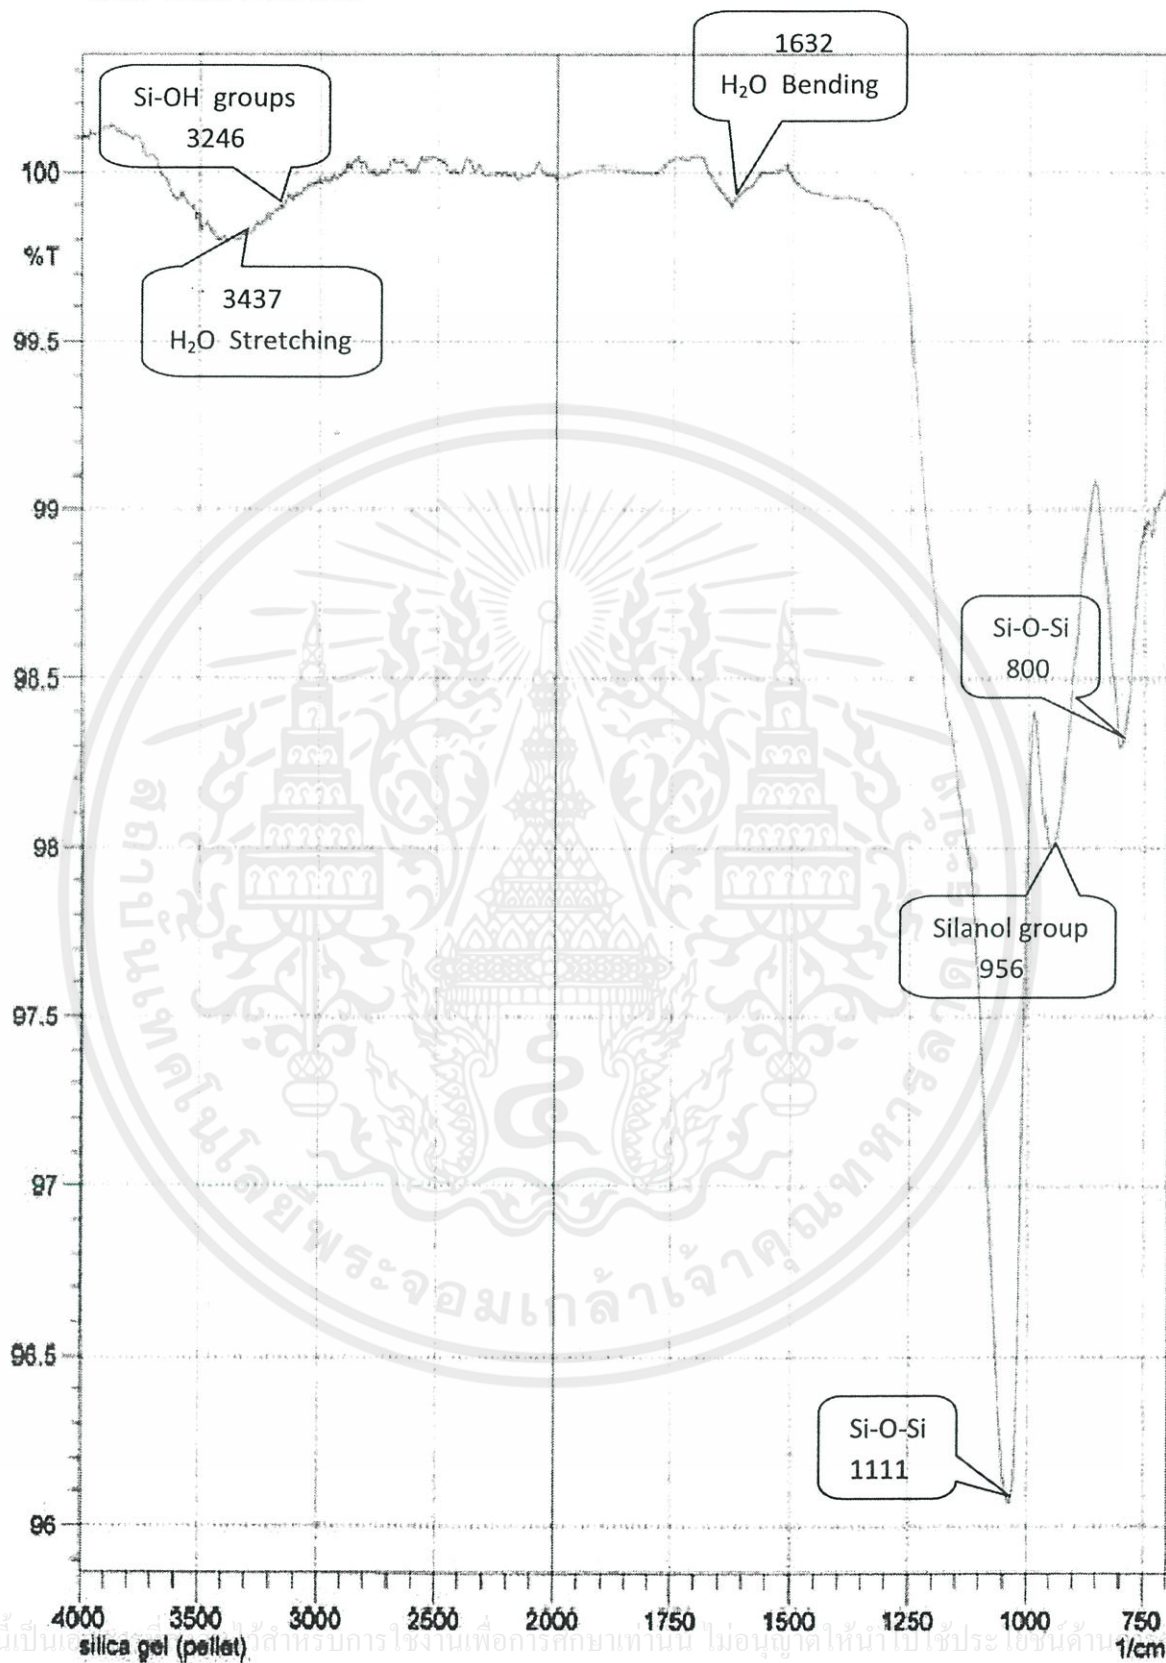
1632
$H_2O$ Bending

Si-OH groups
3246

100

%T

3437
$H_2O$ Stretching

99.5

99

98.5

Si-O-Si
800

98

Silanol group
956

97.5

97

96.5

Si-O-Si
1111

96

4000 3500 3000 2500 2000 1750 1500 1250 1000 750
silica gel (pellet)
1/cm

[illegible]เป็น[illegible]ไว้สำหรับการใช้งานเพื่อการศึกษาเท่านั้น ไม่อนุญาตให้นำไปใช้ประโยชน์ด้าน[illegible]